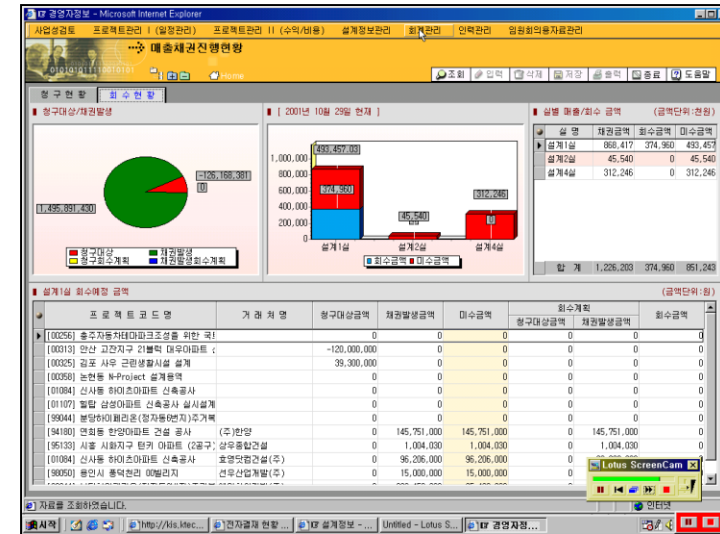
IT 경영자정보 - Microsoft Internet Explorer

사업성검토 | 프로젝트관리 I (일정관리) | 프로젝트관리 II (수익/비용) | 설계정보관리 | 회계관리 | 인력관리 | 임원회의용자료관리

매출채권진행현황

Home

조회 | 입력 | 삭제 | 저장 | 출력 | 종료 | 도움말

청구현황 | 회수현황

청구대상/채권발생

-126,168,381

0

1,495,891,430

청구대상 | 채권발생 | 청구회수계획 | 채권발생회수계획

[ 2001년 10월 29일 현재 ]

493,457,013

1,000,000

800,000

600,000

374,960

400,000

312,246

200,000

45,540

0

0

설계1실 | 설계2실 | 설계4실

회수금액 | 미수금액

실별 매출/회수 금액 (금액단위:천원)

| 실 명 | 채권금액 | 회수금액 | 미수금액 |
|---|---|---|---|
| 설계1실 | 868,417 | 374,960 | 493,457 |
| 설계2실 | 45,540 | 0 | 45,540 |
| 설계4실 | 312,246 | 0 | 312,246 |
| 합 계 | 1,226,203 | 374,960 | 851,243 |

설계1실 회수예정 금액 (금액단위:원)

| 프로젝트코드명 | 거래처명 | 청구대상금액 | 채권발생금액 | 미수금액 | 회수계획 청구대상금액 | 회수계획 채권발생금액 | 회수금액 |
|---|---|---|---|---|---|---|---|
| [00256] 충주자동차테마파크조성을 위한 국 | | 0 | 0 | 0 | 0 | 0 | 0 |
| [00313] 안산 고잔지구 21블럭 대우아파트 | | -120,000,000 | 0 | 0 | 0 | 0 | 0 |
| [00325] 김포 사우 근린생활시설 설계 | | 39,300,000 | 0 | 0 | 0 | 0 | 0 |
| [00358] 논현동 N-Project 설계용역 | | 0 | 0 | 0 | 0 | 0 | 0 |
| [01084] 신사동 하이츠아파트 신축공사 | | 0 | 0 | 0 | 0 | 0 | 0 |
| [01107] 월탑 삼성아파트 신축공사 실시설계 | | 0 | 0 | 0 | 0 | 0 | 0 |
| [99044] 분당하이페리온(정자동0번지)주거복 | | 0 | 0 | 0 | 0 | 0 | 0 |
| [94180] 면회동 한양아파트 건설 공사 | (주)한양 | 0 | 145,751,000 | 145,751,000 | 0 | 145,751,000 | 0 |
| [95133] 시흥 시화지구 탄커 아파트 (2공구) | 삼우종합건설 | 0 | 1,004,030 | 1,004,030 | 0 | 1,004,030 | 0 |
| [01084] 신사동 하이츠아파트 신축공사 | 효영댓컴건설(주) | 0 | 96,206,000 | 96,206,000 | 0 | 0 | 0 |
| [98050] 용인시 풍덕천리 00빌리지 | 선우산업개발(주) | 0 | 15,000,000 | 15,000,000 | 0 | 0 | 0 |

Lotus ScreenCam

자료를 조회하였습니다.

인터넷

시작 | http://kis.ktec... | 전자결재 현황 ... | IT 설계정보 - ... | Untitled - Lotus S... | IT 경영자정...